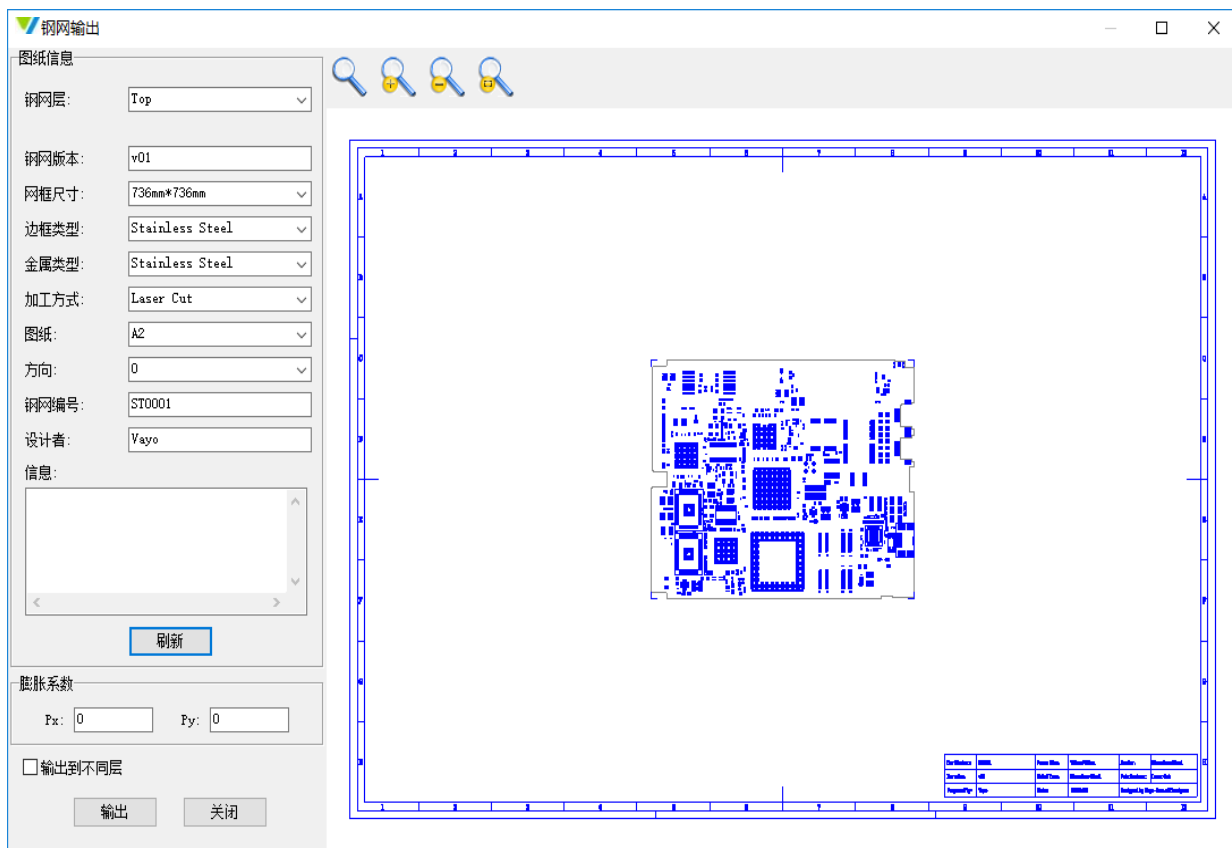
钢网输出

图纸信息

钢网层: Top

钢网版本: v01

网框尺寸: 736mm*736mm

边框类型: Stainless Steel

金属类型: Stainless Steel

加工方式: Laser Cut

图纸: A2

方向: 0

钢网编号: ST0001

设计者: Vayo

信息:

刷新

膨胀系数

Px: 0 Py: 0

输出到不同层

输出 关闭

1 2 3 4 5 6 7 8 9 10 11 12

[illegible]